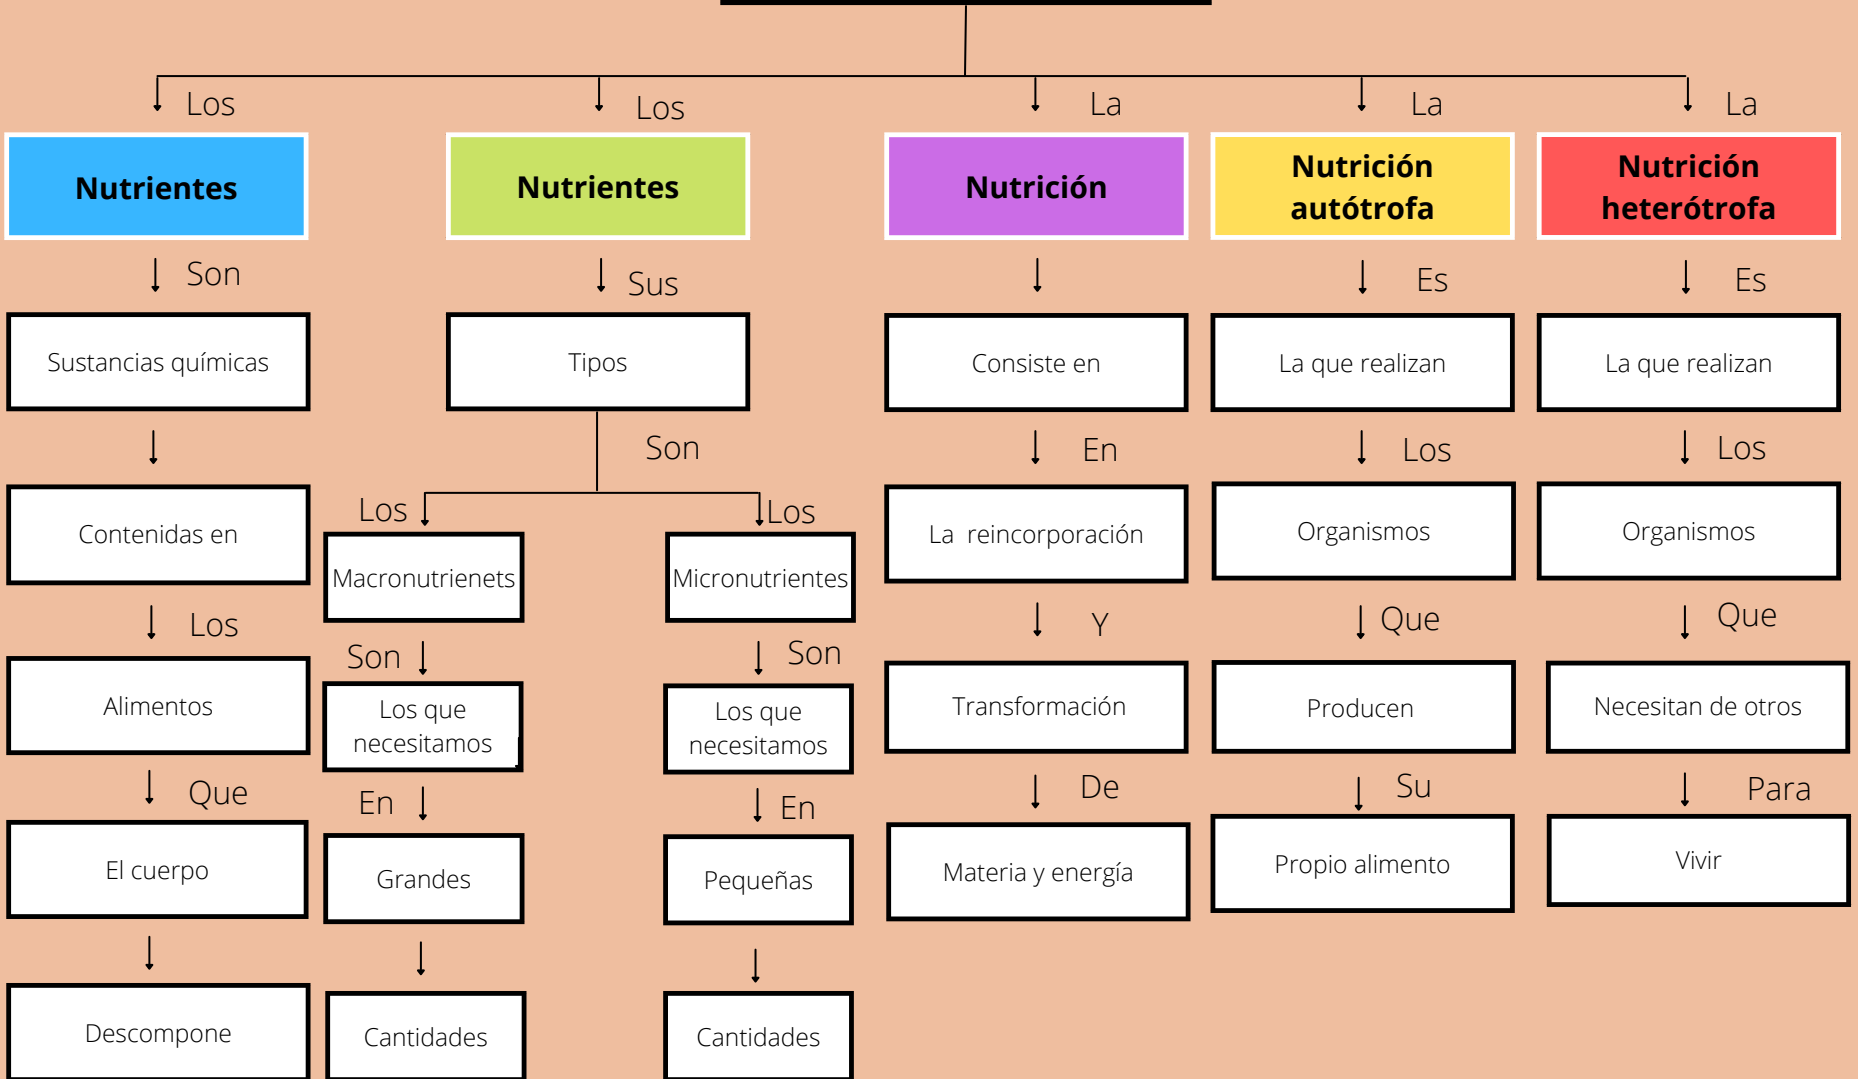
Los

Nutrientes

Son

Sustancias químicas

Contenidas en

Los

Alimentos

Que

El cuerpo

Descompone

Los

Nutrientes

Sus

Tipos

Son

Los

Macronutrienets

Son

Los que necesitamos

En

Grandes

Cantidades

Los

Micronutrientes

Son

Los que necesitamos

En

Pequeñas

Cantidades

La

Nutrición

Consiste en

En

La reincorporación

Y

Transformación

De

Materia y energía

La

Nutrición autótrofa

Es

La que realizan

Los

Organismos

Que

Producen

Su

Propio alimento

La

Nutrición heterótrofa

Es

La que realizan

Los

Organismos

Que

Necesitan de otros

Para

Vivir